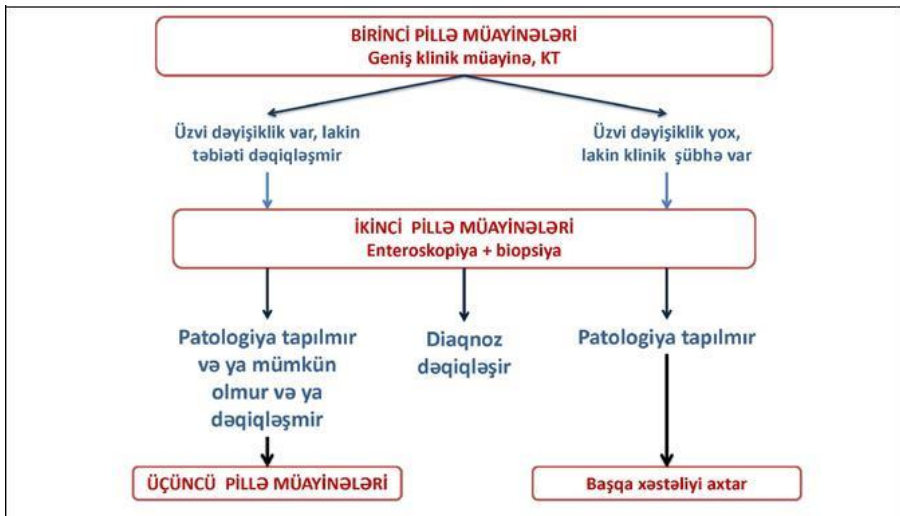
BİRİNCİ PİLLƏ MÜAYİNƏLƏRİ
Geniş klinik müayinə, KT

Üzvi dəyişiklik var, lakin təbiəti dəqiqləşmir

Üzvi dəyişiklik yox, lakin klinik şübhə var

İKİNCİ PİLLƏ MÜAYİNƏLƏRİ
Enteroskopiya + biopsiya

Patologiya tapılmır və ya mümkün olmur və ya dəqiqləşmir

Diaqnoz dəqiqləşir

Patologiya tapılmır

ÜÇÜNCÜ PİLLƏ MÜAYİNƏLƏRİ

Başqa xəstəliyi axtar